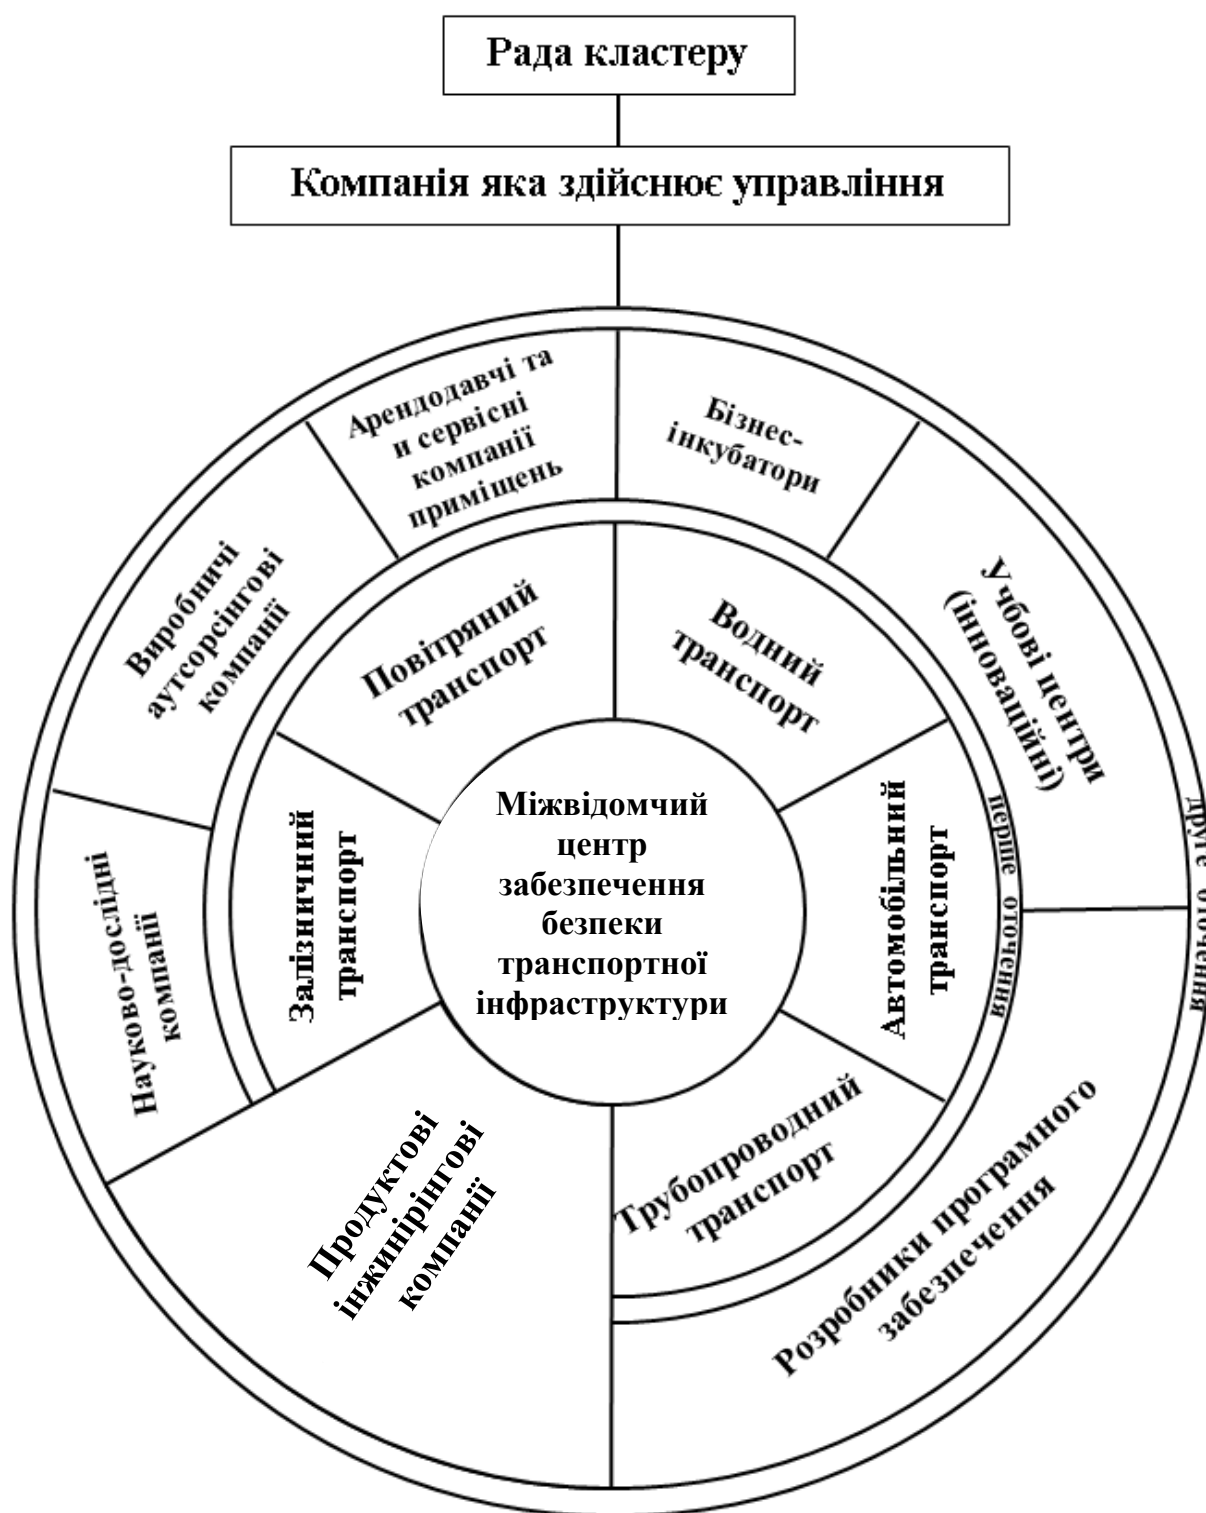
Рада кластеру

Компанія яка здійснює управління

Арендодавчі та и сервісні компанії приміщень

Бізнес-інкубатори

Виробничі аутсорсінгові компанії

Учбові центри (інноваційні)

Повітряний транспорт

Водний транспорт

Залізничний транспорт

Міжвідомчий центр забезпечення безпеки транспортної інфраструктури

Автомобільний транспорт

перше оточення

друге оточення

Науково-дослідні компанії

Продуктові інжинірінгові компанії

Трубопроводний транспорт

Розробники програмного забезпечення